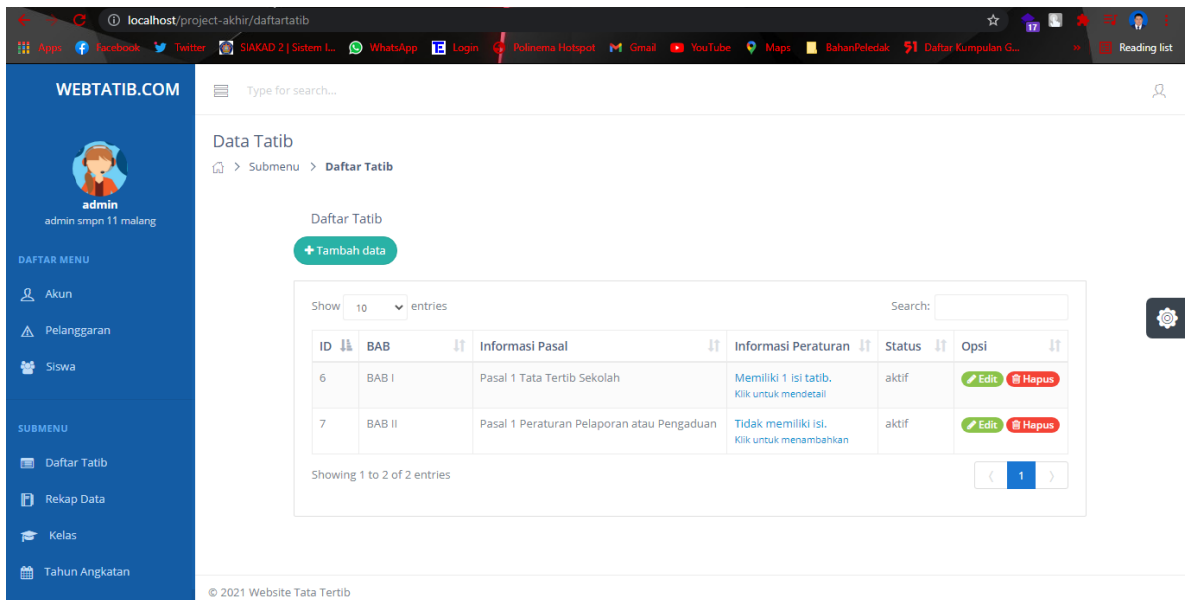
localhost/project-akhir/daftartatib

Apps Facebook Twitter SIAKAD 2 | Sistem I... WhatsApp Login Polinema Hotspot Gmail YouTube Maps BahanPeledak Daftar Kumpulan G... Reading list

WEBTATIB.COM

Type for search...

admin
admin smpn 11 malang

DAFTAR MENU

Akun

Pelanggaran

Siswa

SUBMENU

Daftar Tatib

Rekap Data

Kelas

Tahun Angkatan

Data Tatib

> Submenu > Daftar Tatib

Daftar Tatib

+ Tambah data

Show 10 entries

Search:

| ID | BAB | Informasi Pasal | Informasi Peraturan | Status | Opsi |
|---|---|---|---|---|---|
| 6 | BAB I | Pasal 1 Tata Tertib Sekolah | Memiliki 1 isi tatib. Klik untuk mendetail | aktif | Edit Hapus |
| 7 | BAB II | Pasal 1 Peraturan Pelaporan atau Pengaduan | Tidak memiliki isi. Klik untuk menambahkan | aktif | Edit Hapus |

Showing 1 to 2 of 2 entries

1

© 2021 Website Tata Tertib